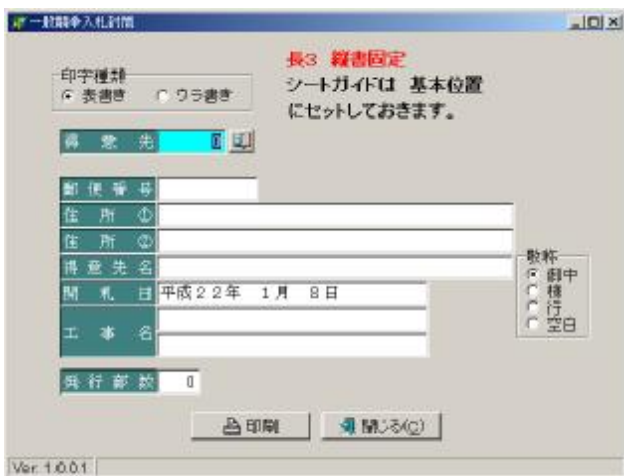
一般競争入札封筒

長3 縦書固定
シートガイドは 基本位置
にセットしておきます。

印字種類
表書き
ウラ書き

得意先 0

郵便番号
住所①
住所②
得意先名
開札日 平成22年 1月 8日
工事名

敬称
御中
様
行
空白

発行部数 0

印刷
閉じる(C)

Ver. 1.0.0.1